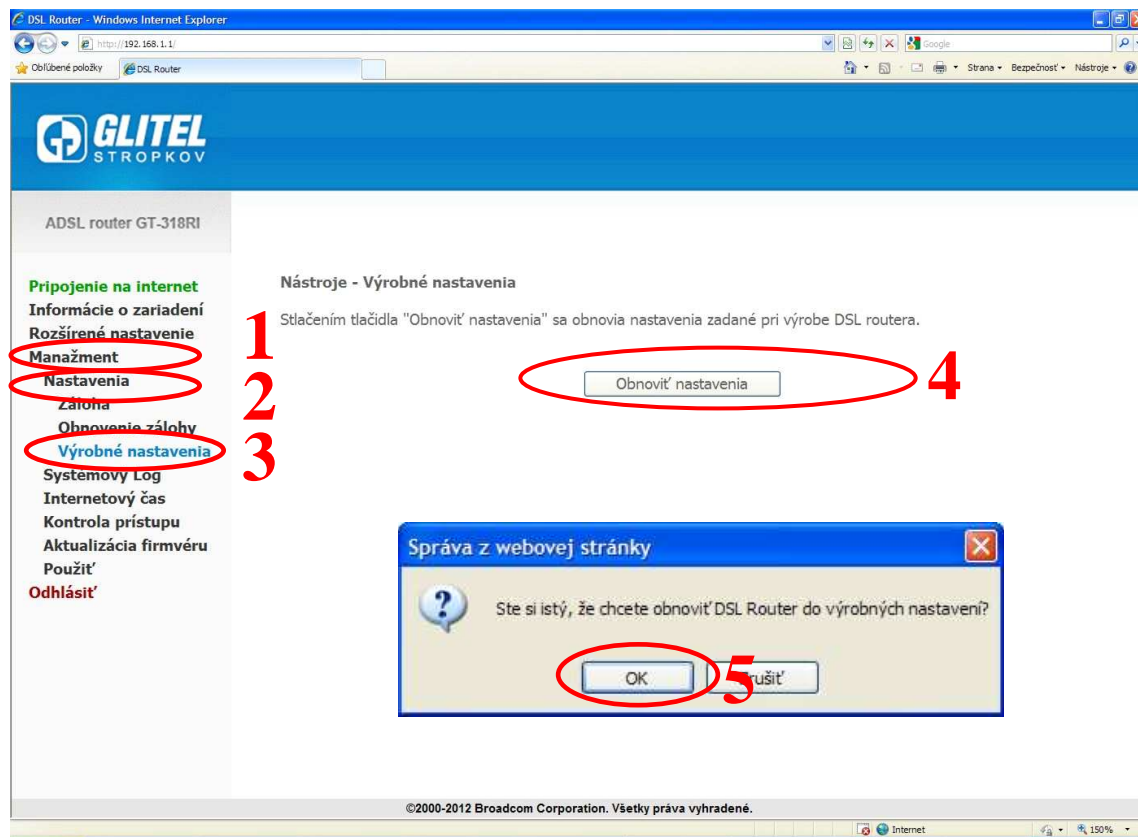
DSL Router - Windows Internet Explorer

http://192.168.1.1/

Google

Obľúbené položky

DSL Router

Strana ▾ Bezpečnosť ▾ Nástroje ▾

GLITEL STROPKOV

ADSL router GT-318RI

Pripojenie na internet
Informácie o zariadení
Rozšírené nastavenie
Manažment
Nastavenia
Záloha
Obnovenie zálohy
Výrobné nastavenia
Systémový Log
Internetový čas
Kontrola prístupu
Aktualizácia firmvéru
Použiť
Odhlásiť

1
2
3

Nástroje - Výrobné nastavenia

Stlačením tlačidla "Obnoviť nastavenia" sa obnovia nastavenia zadané pri výrobe DSL routera.

Obnoviť nastavenia

4

Správa z webovej stránky

Ste si istý, že chcete obnoviť DSL Router do výrobných nastavení?

OK

5

Zrušiť

©2000-2012 Broadcom Corporation. Všetky práva vyhradené.

Internet

150%